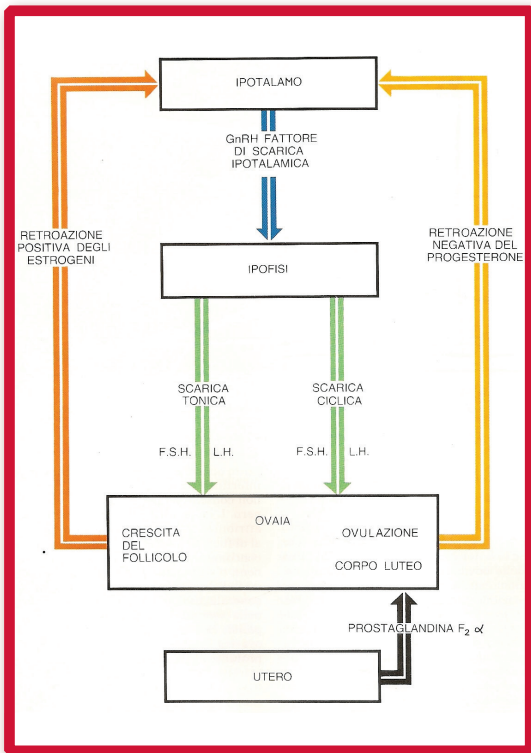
IPOTALAMO

GnRH FATTORE DI SCARICA IPOTALAMICA

RETROAZIONE POSITIVA DEGLI ESTROGENI

RETROAZIONE NEGATIVA DEL PROGESTERONE

IPOFISI

SCARICA TONICA

SCARICA CICLICA

F.S.H. L.H.

F.S.H. L.H.

OVAIA

CRESCITA DEL FOLLICOLO

OVULAZIONE

CORPO LUTEO

PROSTAGLANDINA $F_2 \alpha$

UTERO